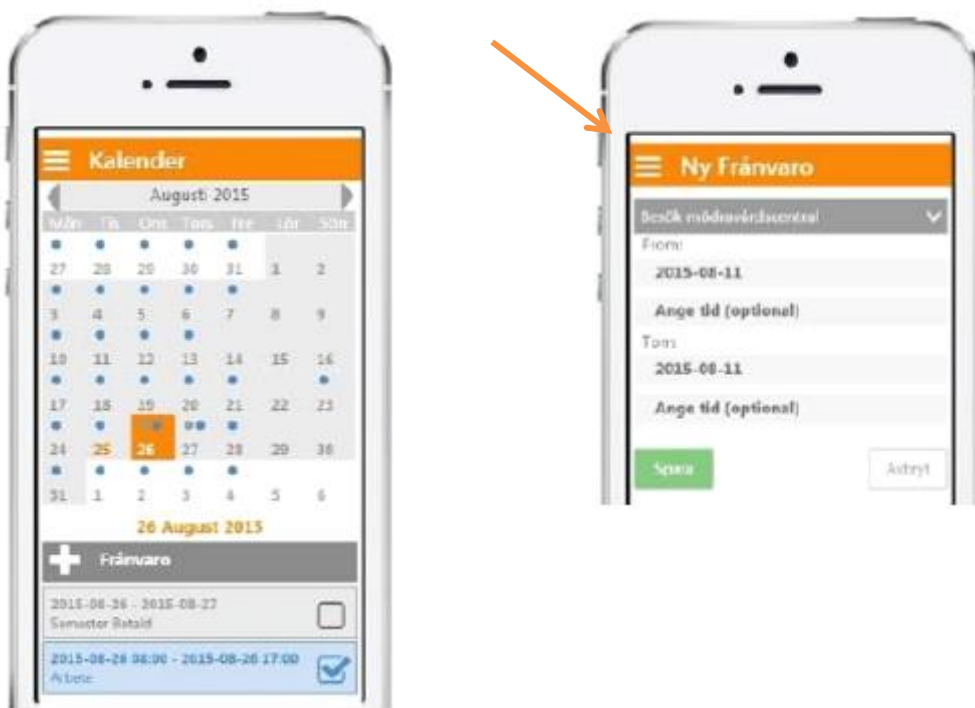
Kalender

August 2015

| Mån | Tis | Ons | Tors | Fre | Lör | Sön |
|---|---|---|---|---|---|---|
| 27 | 28 | 29 | 30 | 31 | 1 | 2 |
| 3 | 4 | 5 | 6 | 7 | 8 | 9 |
| 10 | 11 | 12 | 13 | 14 | 15 | 16 |
| 17 | 18 | 19 | 20 | 21 | 22 | 23 |
| 24 | 25 | 26 | 27 | 28 | 29 | 30 |
| 31 | 1 | 2 | 3 | 4 | 5 | 6 |

26 August 2015

Frånvaro

2015-08-26 - 2015-08-27
Semester Betald

2015-08-26 08:00 - 2015-08-26 17:00
Arbete

Ny Frånvaro

Besök mödravårdscentral

From:

2015-08-11

Ange tid (optional)

Tom:

2015-08-11

Ange tid (optional)

Spara

Avbryt